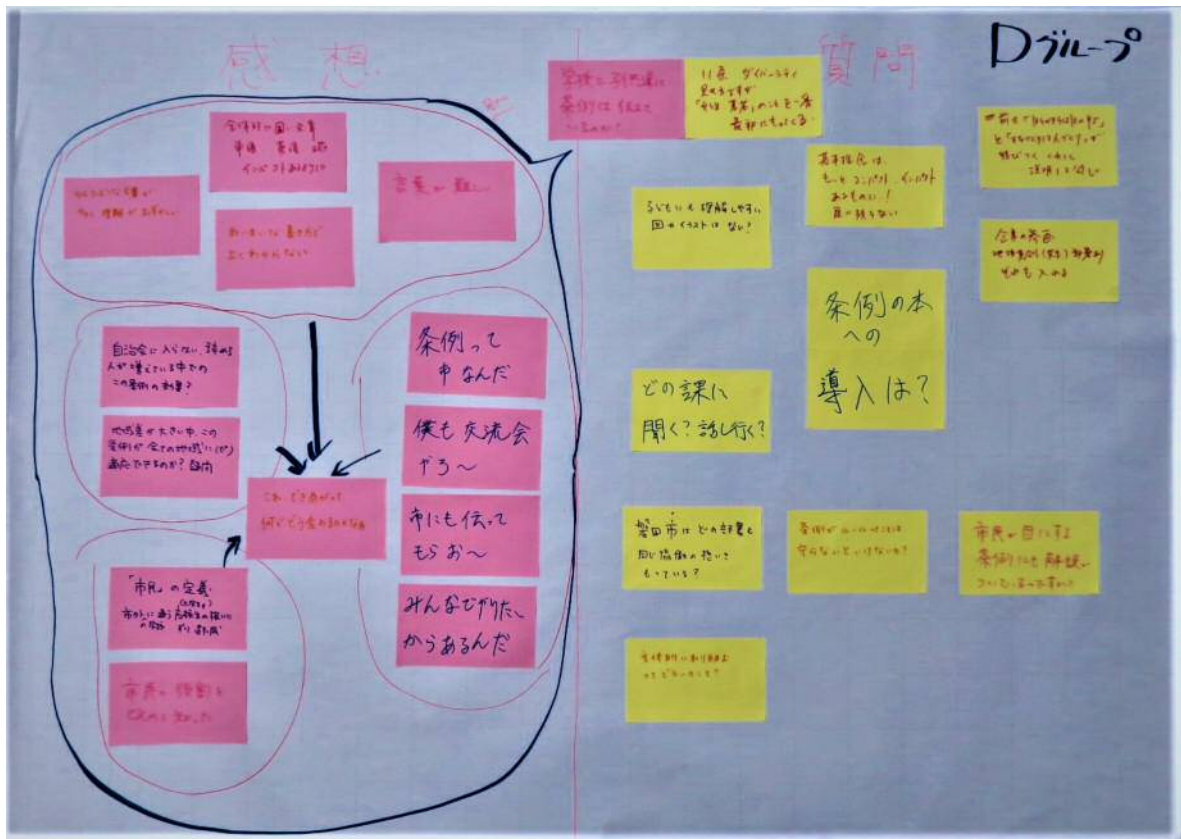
感想

質問

Dグループ

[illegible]

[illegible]

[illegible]

言葉が難しい

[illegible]

自治会に入らない、住民も人が増えている中での この条例の対象?

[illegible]

条例って中なんだ

僕も交流会やろ〜

市にも伝えてもらお〜

みんなでやりたいからあるんだ

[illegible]

「市民」の定義 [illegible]

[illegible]

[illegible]

11条 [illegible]

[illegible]

子どもにも理解しやすい図やイラストはない?

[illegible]

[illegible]

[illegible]

どの課に聞く?話し行く?

条例の本への導入は?

磐田市はどの対象も同じ協働の扱いをもっている?

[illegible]

市民が目にする条例には解説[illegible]

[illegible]